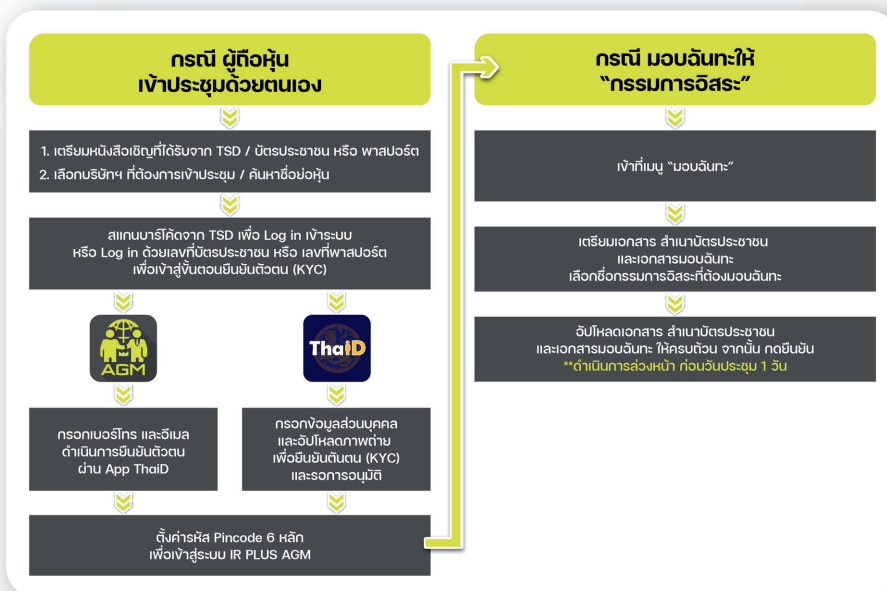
กรณี ผู้ถือหุ้น
เข้าประชุมด้วยตนเอง

1. เตรียมหนังสือเชิญที่ได้รับจาก TSD / บัตรประชาชน หรือ พาสปอร์ต
2. เลือกบริษัทฯ ที่ต้องการเข้าประชุม / ค้นหาชื่อย่อหุ้น

สแกนบาร์โค้ดจาก TSD เพื่อ Log in เข้าระบบ
หรือ Log in ด้วยเลขที่บัตรประชาชน หรือ เลขที่พาสปอร์ต
เพื่อเข้าสู่ขั้นตอนยืนยันตัวตน (KYC)

AGM

ThaiD

กรอกเบอร์โทร และอีเมล
ดำเนินการยืนยันตัวตน
ผ่าน App ThaiD

กรอกข้อมูลส่วนบุคคล
และอัปโหลดภาพถ่าย
เพื่อยืนยันตันตน (KYC)
และรอการอนุมัติ

ตั้งค่ารหัส Pincode 6 หลัก
เพื่อเข้าสู่ระบบ IR PLUS AGM

กรณี มอบฉันทะให้
"กรรมการอิสระ"

เข้าที่เมนู "มอบฉันทะ"

เตรียมเอกสาร สำเนาบัตรประชาชน
และเอกสารมอบฉันทะ
เลือกชื่อกรรมการอิสระที่ต้องมอบฉันทะ

อัปโหลดเอกสาร สำเนาบัตรประชาชน
และเอกสารมอบฉันทะ ให้ครบถ้วน จากนั้น กดยืนยัน
**ดำเนินการล่วงหน้า ก่อนวันประชุม 1 วัน